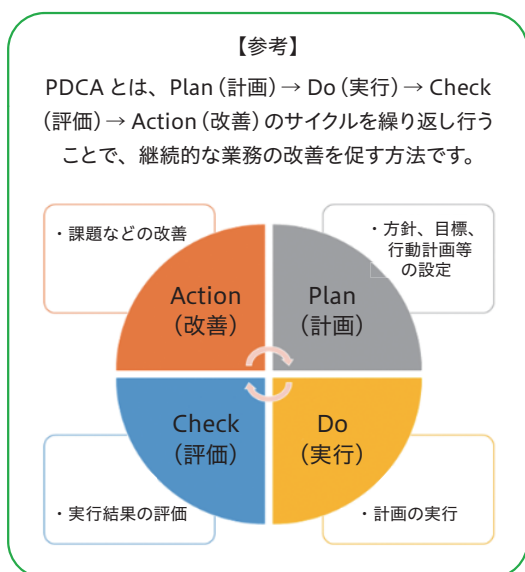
【参考】

PDCA とは、Plan（計画）→ Do（実行）→ Check（評価）→ Action（改善）のサイクルを繰り返し行うことで、継続的な業務の改善を促す方法です。

・課題などの改善

・方針、目標、行動計画等の設定

Action（改善）

Plan（計画）

Check（評価）

Do（実行）

・実行結果の評価

・計画の実行